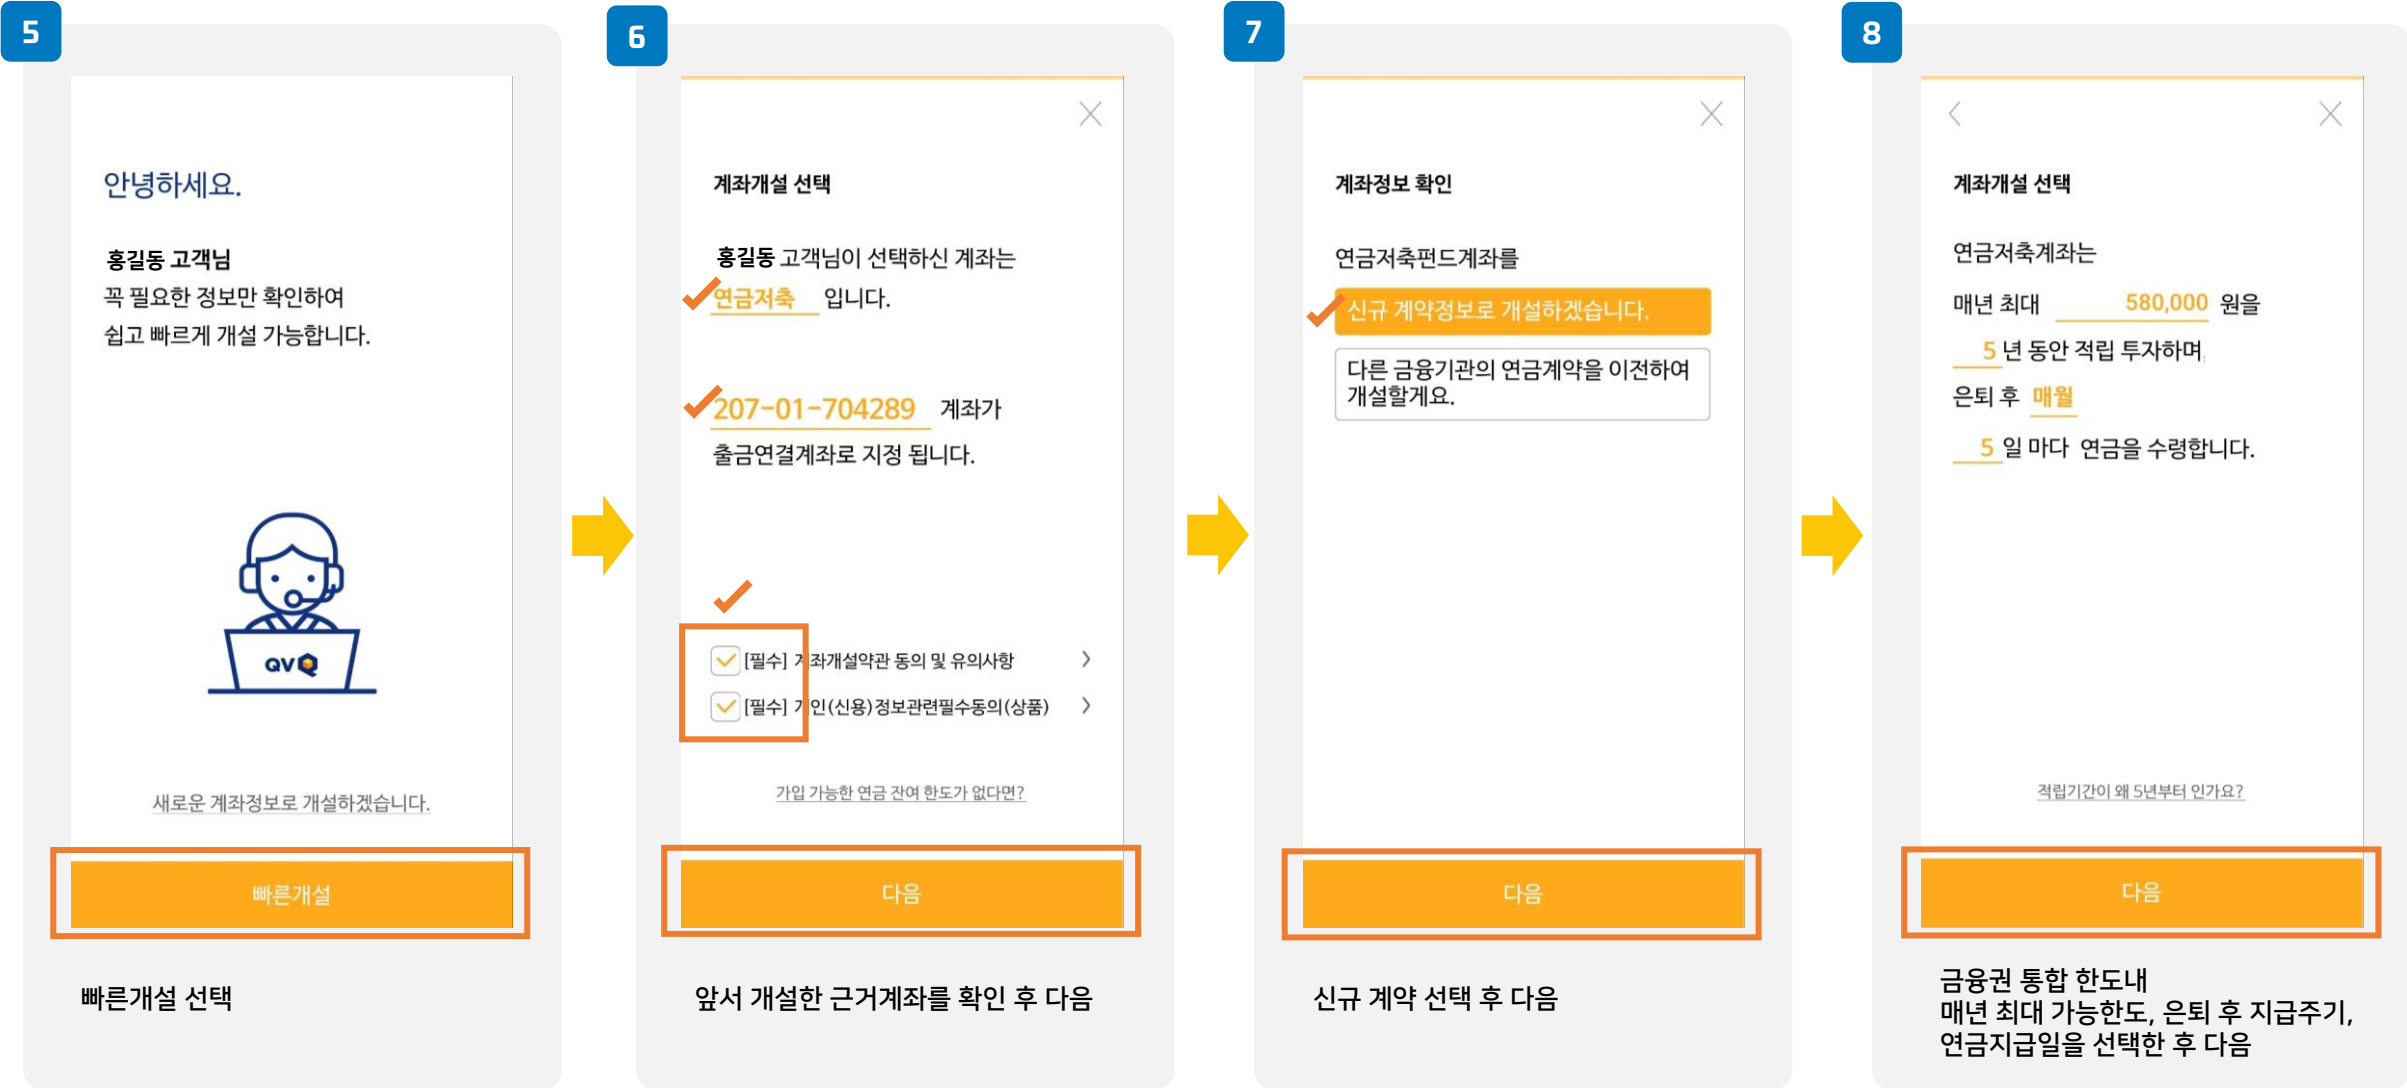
5

안녕하세요.

홍길동 고객님
꼭 필요한 정보만 확인하여
쉽고 빠르게 개설 가능합니다.

QV

새로운 계좌정보로 개설하겠습니다.

빠른개설

빠른개설 선택

6

계좌개설 선택

홍길동 고객님이 선택하신 계좌는
연금저축 입니다.

207-01-704289 계좌가
출금연결계좌로 지정 됩니다.

[필수] 계좌개설약관 동의 및 유의사항
[필수] 개인(신용)정보관련필수동의(상품)

가입 가능한 연금 잔여 한도가 없다면?

다음

앞서 개설한 근거계좌를 확인 후 다음

7

계좌정보 확인

연금저축펀드계좌를

신규 계약정보로 개설하겠습니다.

다른 금융기관의 연금계약을 이전하여 개설할게요.

다음

신규 계약 선택 후 다음

8

계좌개설 선택

연금저축계좌는

매년 최대 580,000 원을
5 년 동안 적립 투자하며
은퇴 후 매월
5 일 마다 연금을 수령합니다.

적립기간이 왜 5년부터 인가요?

다음

금융권 통합 한도내
매년 최대 가능한도, 은퇴 후 지급주기,
연금지급일을 선택한 후 다음